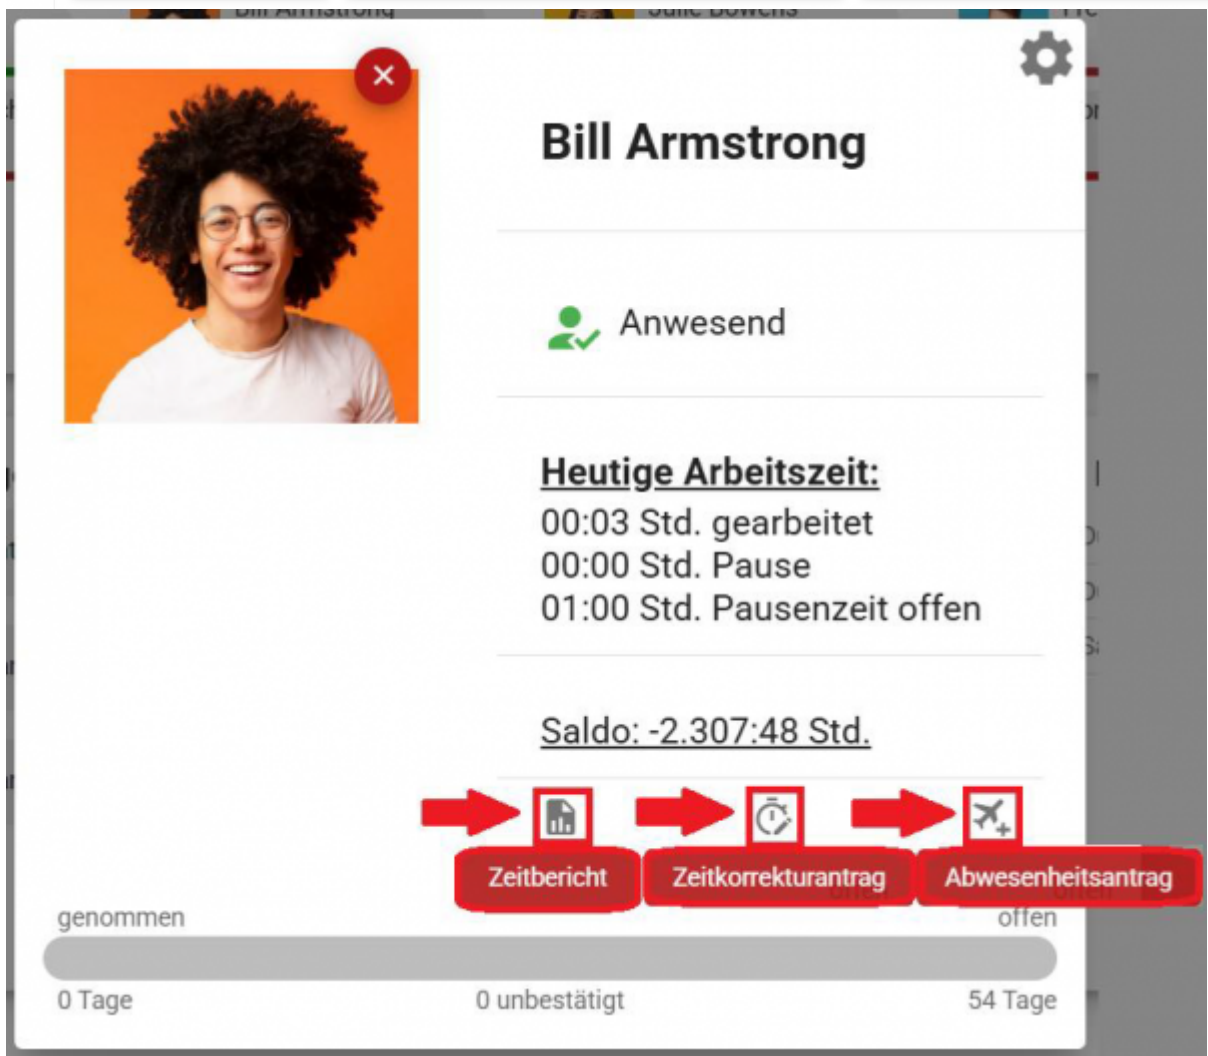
Bill Armstrong

Anwesend

Heutige Arbeitszeit:
00:03 Std. gearbeitet
00:00 Std. Pause
01:00 Std. Pausenzeit offen

Saldo: -2.307:48 Std.

Zeitbericht
Zeitkorrekturantrag
Abwesenheitsantrag

genommen
offen

0 Tage
0 unbestätigt
54 Tage